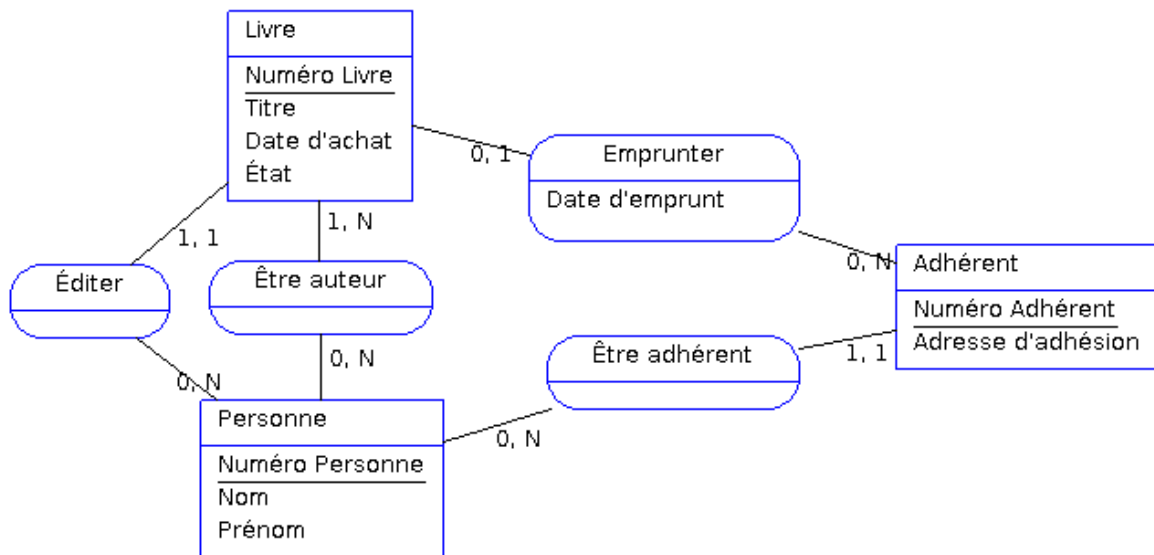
Livre

Numéro Livre
Titre
Date d'achat
État

0, 1

Emprunter

Date d'emprunt

1, 1

1, N

Éditer

Être auteur

0, N

Adhérent

Numéro Adhérent
Adresse d'adhésion

0, N

Être adhérent

1, 1

0, N

Personne

Numéro Personne
Nom
Prénom

0, N